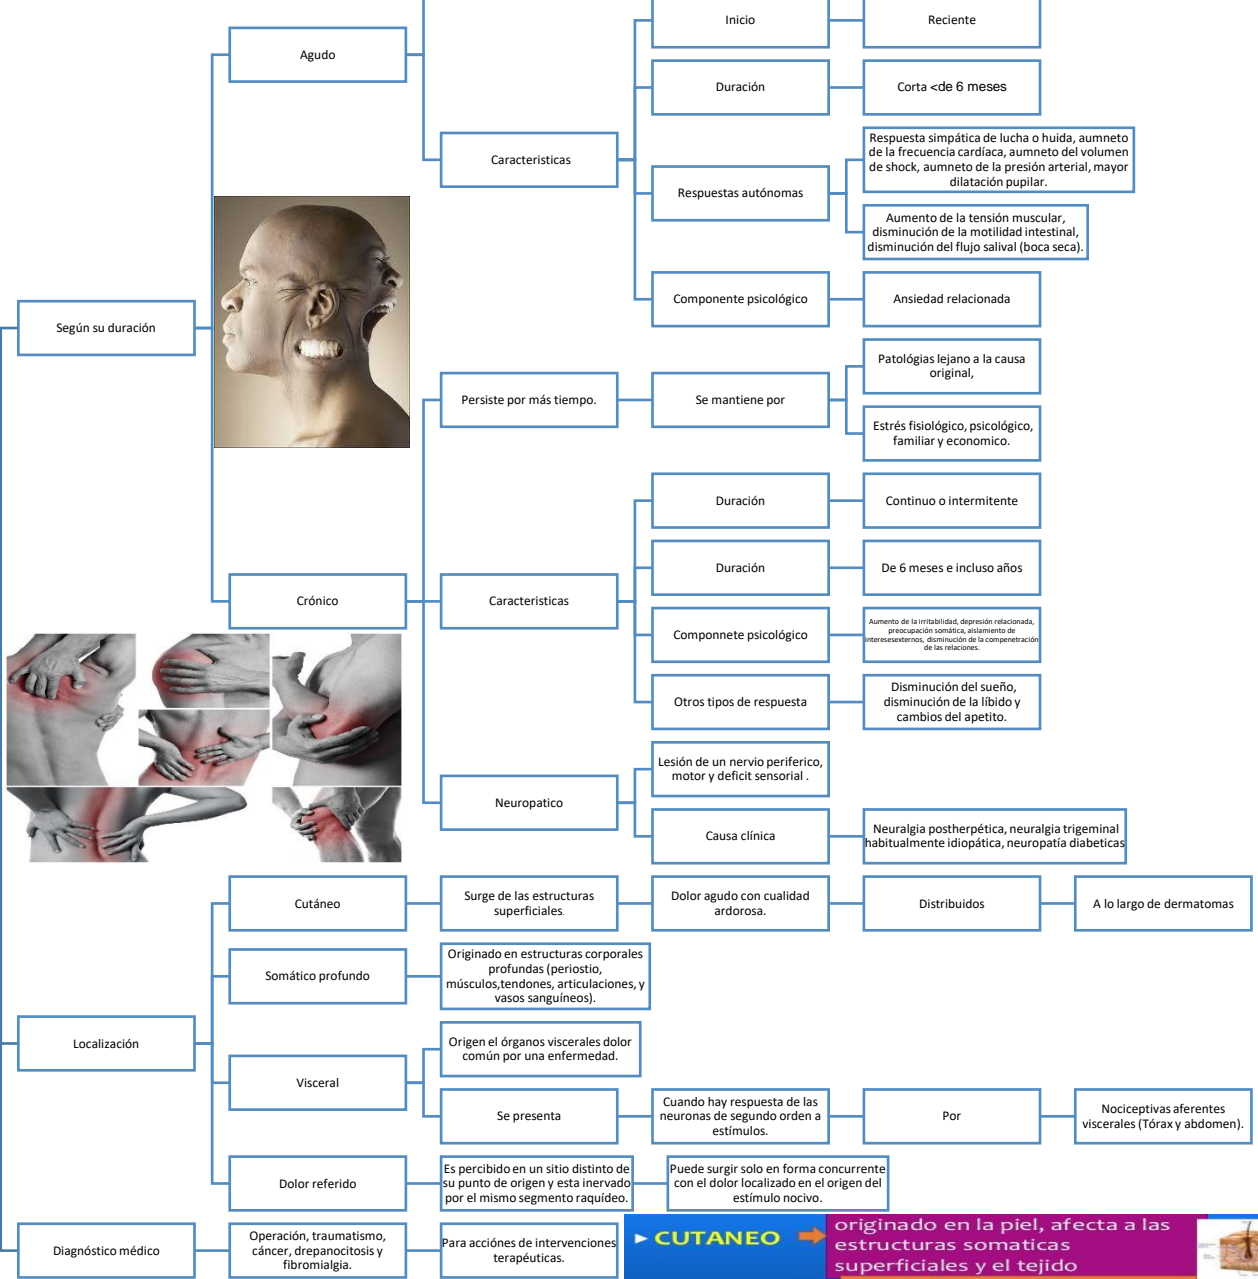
Agudo

Caracteristicas

Inicio

Reciente

Duración

Corta <de 6 meses

Respuestas autónomas

Respuesta simpática de lucha o huida, aumneto de la frecuencia cardíaca, aumneto del volumen de shock, aumneto de la presión arterial, mayor dilatación pupilar.

Aumento de la tensión muscular, disminución de la motilidad intestinal, disminución del flujo salival (boca seca).

Componente psicológico

Ansiedad relacionada

Según su duración

Persiste por más tiempo.

Se mantiene por

Patológias lejano a la causa original,

Estrés fisiológico, psicológico, familiar y economico.

Crónico

Caracteristicas

Duración

Continuo o intermitente

Duración

De 6 meses e incluso años

Componnete psicológico

Aumento de la irritabilidad, depresión relacionada, preocupación somática, aislamiento de interesesexternos, disminución de la compenetración de las relaciones.

Otros tipos de respuesta

Disminución del sueño, disminución de la líbido y cambios del apetito.

Neuropatico

Lesión de un nervio periferico, motor y deficit sensorial .

Causa clínica

Neuralgia postherpética, neuralgia trigeminal habitualmente idiopática, neuropatía diabeticas

Cutáneo

Surge de las estructuras superficiales.

Dolor agudo con cualidad ardorosa.

Distribuidos

A lo largo de dermatomas

Somático profundo

Originado en estructuras corporales profundas (periostio, músculos,tendones, articulaciones, y vasos sanguíneos).

Localización

Visceral

Origen el órganos viscerales dolor común por una enfermedad.

Se presenta

Cuando hay respuesta de las neuronas de segundo orden a estímulos.

Por

Nociceptivas aferentes viscerales (Tórax y abdomen).

Dolor referido

Es percibido en un sitio distinto de su punto de origen y esta inervado por el mismo segmento raquídeo.

Puede surgir solo en forma concurrente con el dolor localizado en el origen del estímulo nocivo.

Diagnóstico médico

Operación, traumatismo, cáncer, drepanocitosis y fibromialgia.

Para acciónes de intervenciones terapéuticas.

CUTANEO

originado en la piel, afecta a las estructuras somaticas superficiales y el tejido